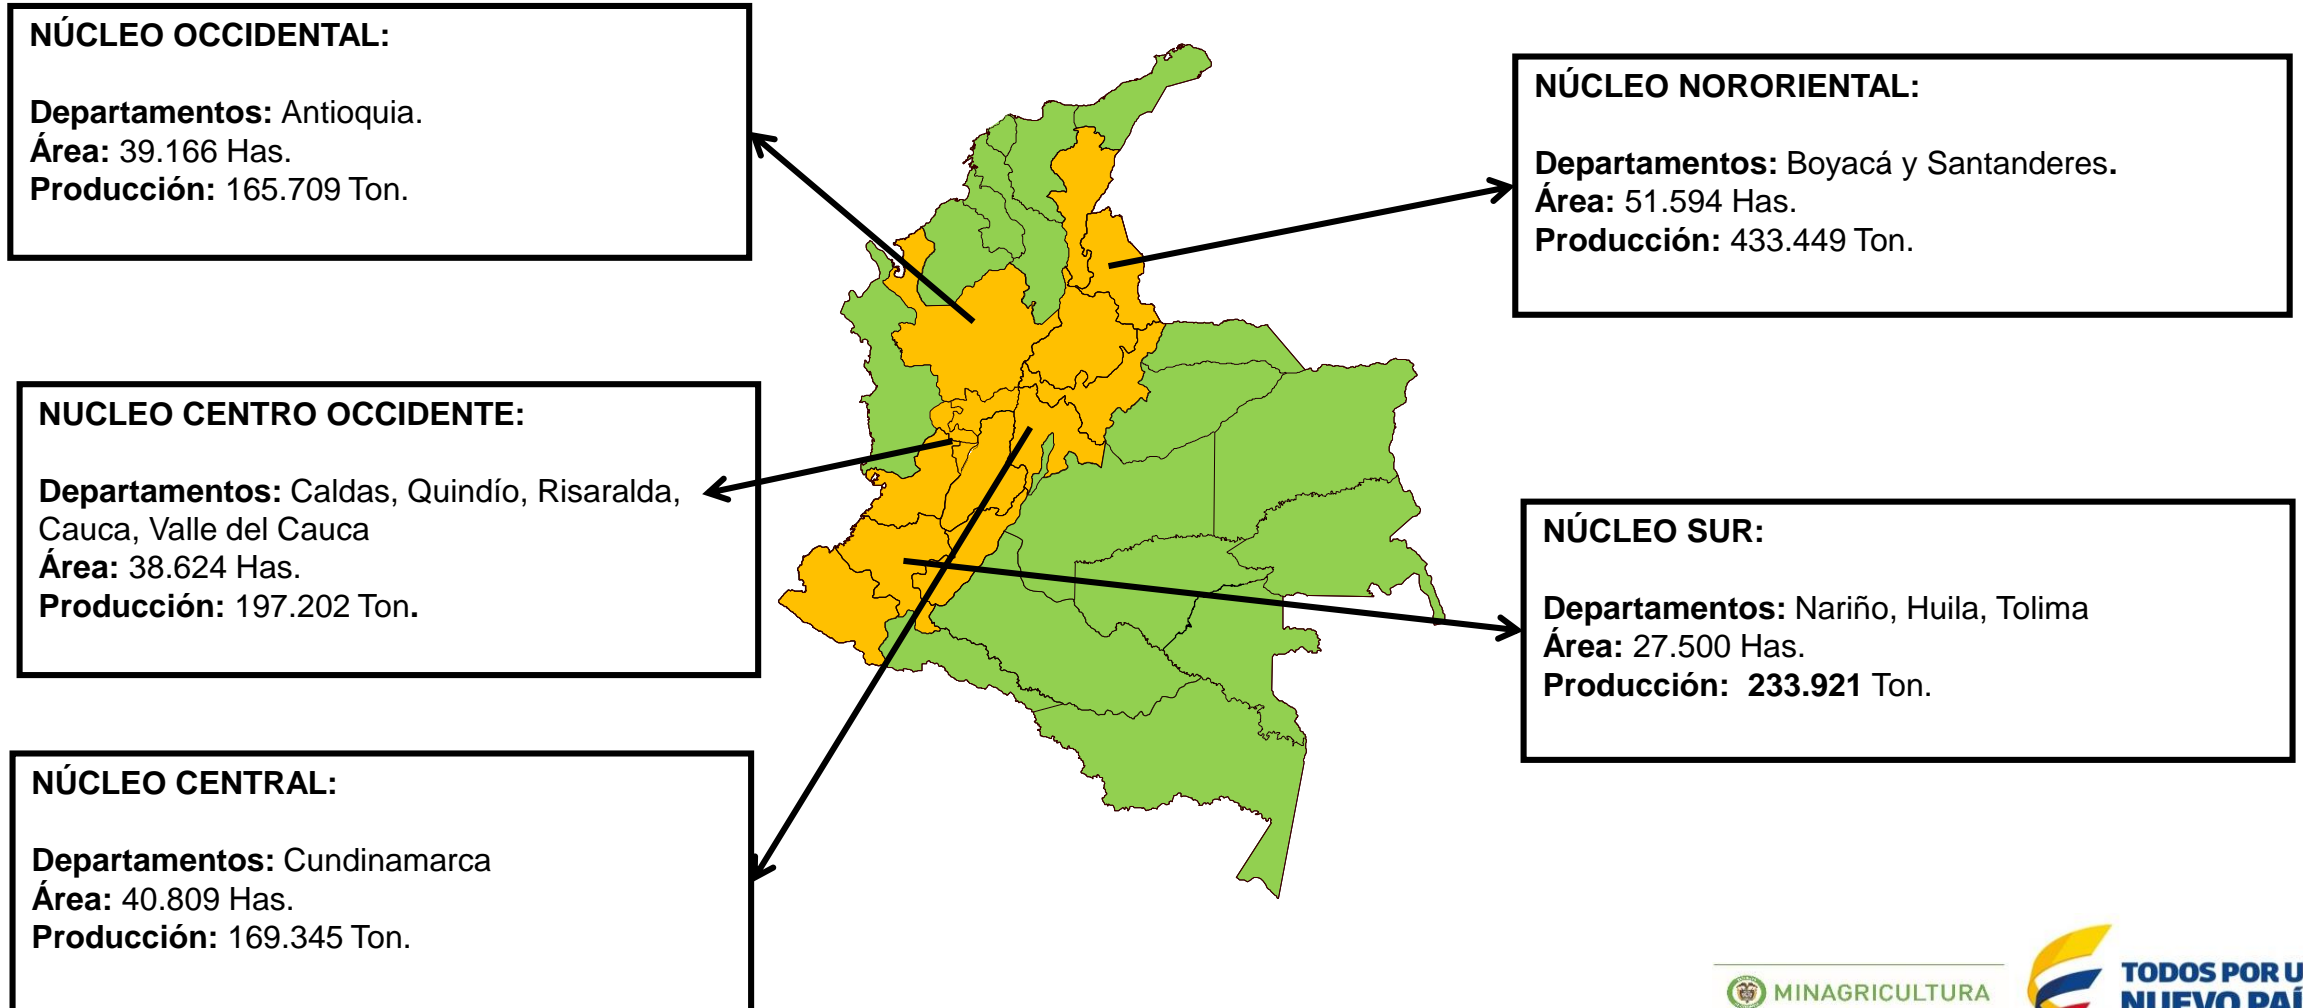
NÚCLEO OCCIDENTAL:

Departamentos: Antioquia.
Área: 39.166 Has.
Producción: 165.709 Ton.

NÚCLEO NORORIENTAL:

Departamentos: Boyacá y Santanderes.
Área: 51.594 Has.
Producción: 433.449 Ton.

NUCLEO CENTRO OCCIDENTE:

Departamentos: Caldas, Quindío, Risaralda, Cauca, Valle del Cauca
Área: 38.624 Has.
Producción: 197.202 Ton.

NÚCLEO SUR:

Departamentos: Nariño, Huila, Tolima
Área: 27.500 Has.
Producción: 233.921 Ton.

NÚCLEO CENTRAL:

Departamentos: Cundinamarca
Área: 40.809 Has.
Producción: 169.345 Ton.

MINAGRICULTURA

TODOS POR U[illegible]
NUEVO PAÍ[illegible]